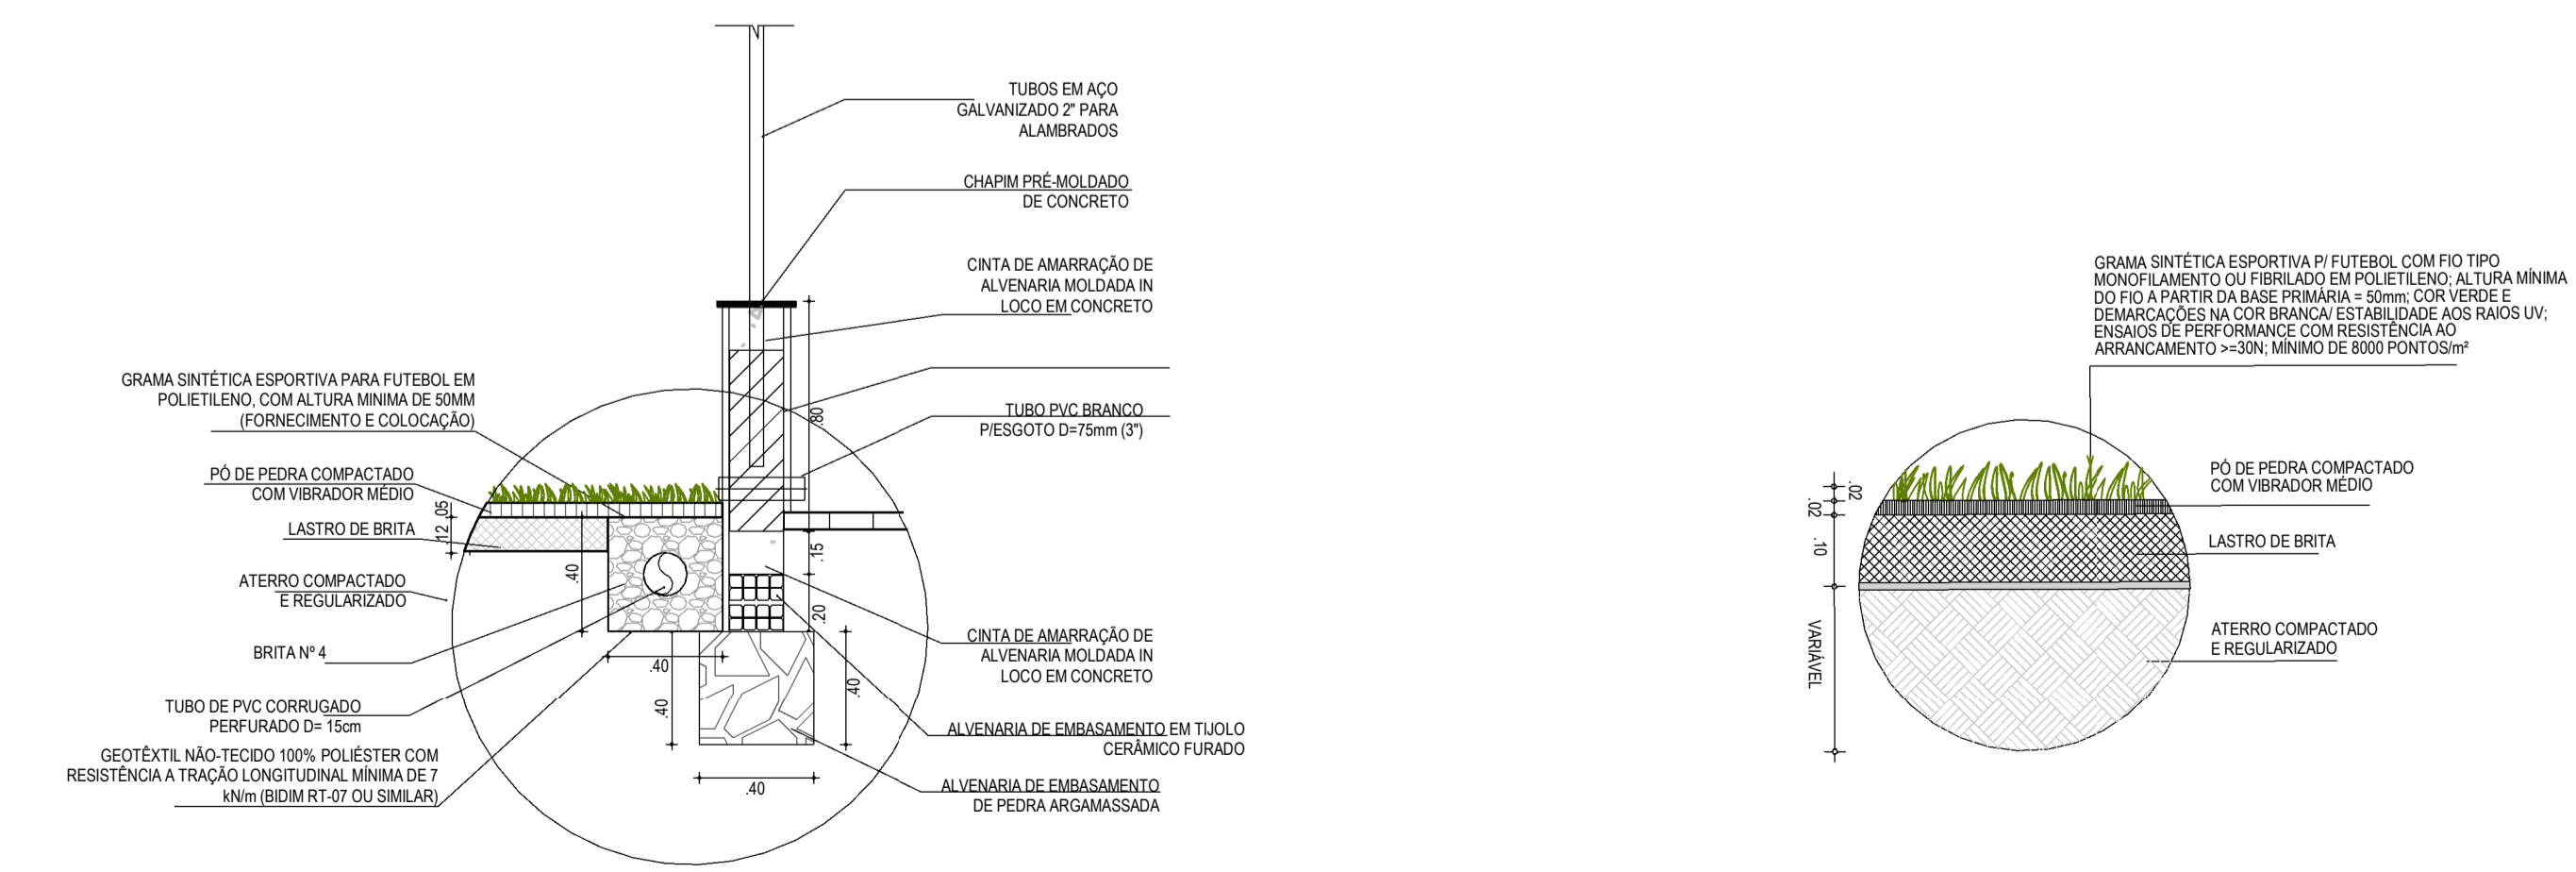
TUBOS EM AÇO GALVANIZADO 2" PARA ALAMBRADOS

CHAPIM PRÉ-MOLDADO DE CONCRETO

CINTA DE AMARRAÇÃO DE ALVENARIA MOLDADA IN LOCO EM CONCRETO

GRAMA SINTÉTICA ESPORTIVA PARA FUTEBOL EM POLIETILENO, COM ALTURA MINIMA DE 50MM (FORNECIMENTO E COLOCAÇÃO)

TUBO PVC BRANCO P/ESGOTO D=75mm (3")

PÓ DE PEDRA COMPACTADO COM VIBRADOR MÉDIO

LASTRO DE BRITA

ATERRO COMPACTADO E REGULARIZADO

BRITA Nº 4

TUBO DE PVC CORRUGADO PERFURADO D= 15cm

GEOTÊXTIL NÃO-TECIDO 100% POLIÉSTER COM RESISTÊNCIA A TRAÇÃO LONGITUDINAL MÍNIMA DE 7 kN/m (BIDIM RT-07 OU SIMILAR)

.80
.05
.12
.40
.15
.20
.40
.40
.40
.40

CINTA DE AMARRAÇÃO DE ALVENARIA MOLDADA IN LOCO EM CONCRETO

ALVENARIA DE EMBASAMENTO EM TIJOLO CERÂMICO FURADO

ALVENARIA DE EMBASAMENTO DE PEDRA ARGAMASSADA

GRAMA SINTÉTICA ESPORTIVA P/ FUTEBOL COM FIO TIPO MONOFILAMENTO OU FIBRILADO EM POLIETILENO; ALTURA MÍNIMA DO FIO A PARTIR DA BASE PRIMÁRIA = 50mm; COR VERDE E DEMARCAÇÕES NA COR BRANCA/ ESTABILIDADE AOS RAIOS UV; ENSAIOS DE PERFORMANCE COM RESISTÊNCIA AO ARRANCAMENTO >=30N; MÍNIMO DE 8000 PONTOS/m²

.02
.02
.10
VARIÁVEL

PÓ DE PEDRA COMPACTADO COM VIBRADOR MÉDIO

LASTRO DE BRITA

ATERRO COMPACTADO E REGULARIZADO